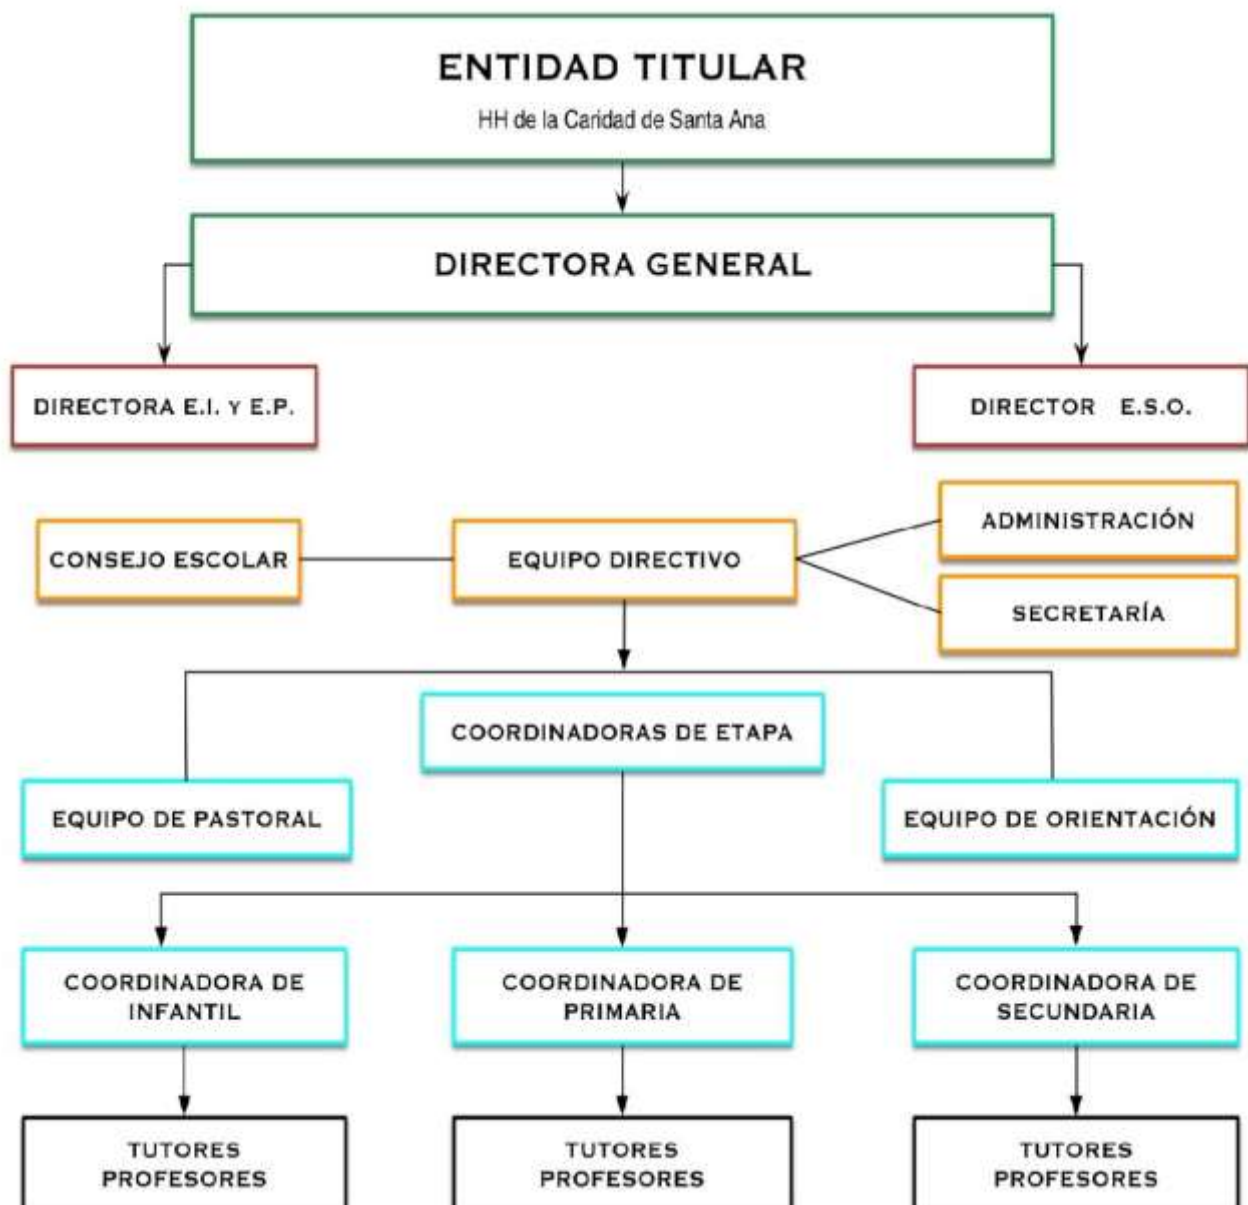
ENTIDAD TITULAR
HH de la Caridad de Santa Ana

DIRECTORA GENERAL

DIRECTORA E.I. Y E.P.

DIRECTOR E.S.O.

CONSEJO ESCOLAR

EQUIPO DIRECTIVO

ADMINISTRACIÓN

SECRETARÍA

COORDINADORAS DE ETAPA

EQUIPO DE PASTORAL

EQUIPO DE ORIENTACIÓN

COORDINADORA DE INFANTIL

COORDINADORA DE PRIMARIA

COORDINADORA DE SECUNDARIA

TUTORES PROFESORES

TUTORES PROFESORES

TUTORES PROFESORES